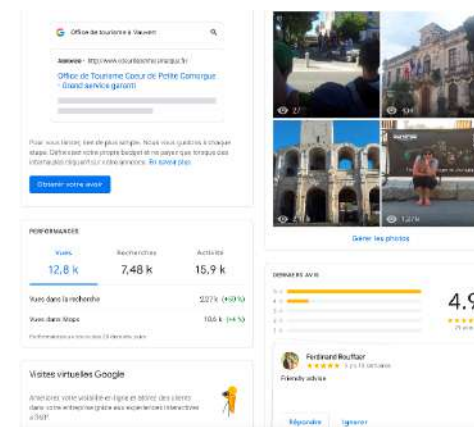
Office de tourisme à Vauvert

Annonce · https://www.ot-petitecamargue.fr

Office de Tourisme Cœur de Petite Camargue - Grand service garanti

Pour vous lancer, rien de plus simple. Nous vous guidons à chaque étape. Définissez votre propre budget et ne payez que lorsque des internautes cliquent sur votre annonce. En savoir plus

Obtenir votre avoir

PERFORMANCES

| Vues | Recherches | Activité |
|---|---|---|
| 12,8 k | 7,48 k | 15,9 k |

Vues dans la recherche 2,27 k (+5 %)

Vues dans Maps 10,6 k (+4 %)

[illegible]

Visites virtuelles Google

Améliorez votre visibilité en ligne et attirez des clients dans votre entreprise grâce aux expériences interactives à 360°.

27

104

2 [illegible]

1,27 k

Gérer les photos

DERNIERS AVIS

4.9

Ferdinand Rouffaor

★★★★★ Il y a 15 semaines

Friendly advice

Répondre Ignorer